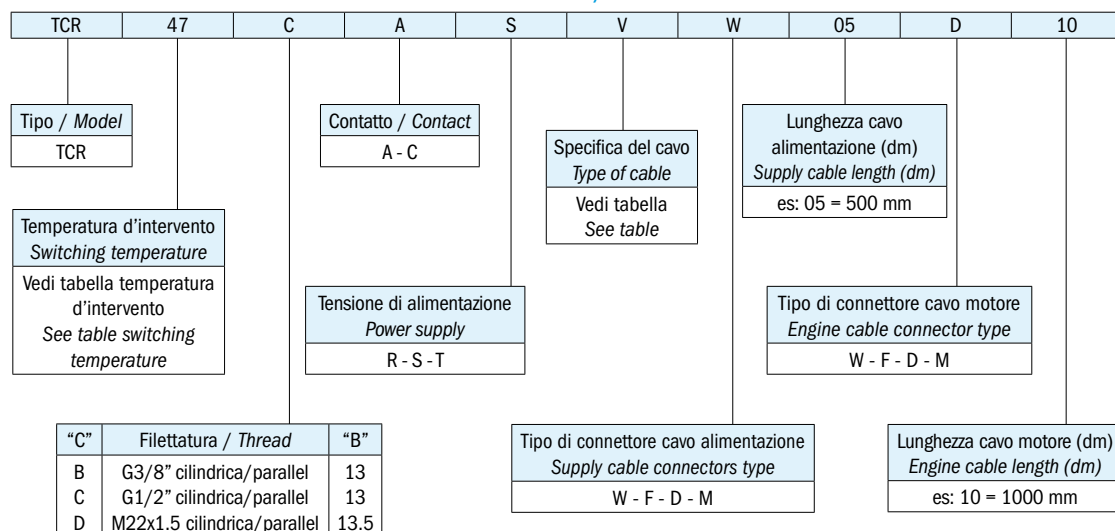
| TCR | 47 | C | A | S | V | W | 05 | D | 10 |
|---|---|---|---|---|---|---|---|---|---|

Tipo / *Model*
TCR

Temperatura d'intervento
*Switching temperature*
Vedi tabella temperatura d'intervento
*See table switching temperature*

| "C" | Filettatura / *Thread* | "B" |
|---|---|---|
| B | G3/8" cilindrica/parallel | 13 |
| C | G1/2" cilindrica/parallel | 13 |
| D | M22x1.5 cilindrica/parallel | 13.5 |

Contatto / *Contact*
A - C

Tensione di alimentazione
*Power supply*
R - S - T

Specifica del cavo
*Type of cable*
Vedi tabella
*See table*

Tipo di connettore cavo alimentazione
*Supply cable connectors type*
W - F - D - M

Lunghezza cavo alimentazione (dm)
*Supply cable length (dm)*
es: 05 = 500 mm

Tipo di connettore cavo motore
*Engine cable connector type*
W - F - D - M

Lunghezza cavo motore (dm)
*Engine cable length (dm)*
es: 10 = 1000 mm